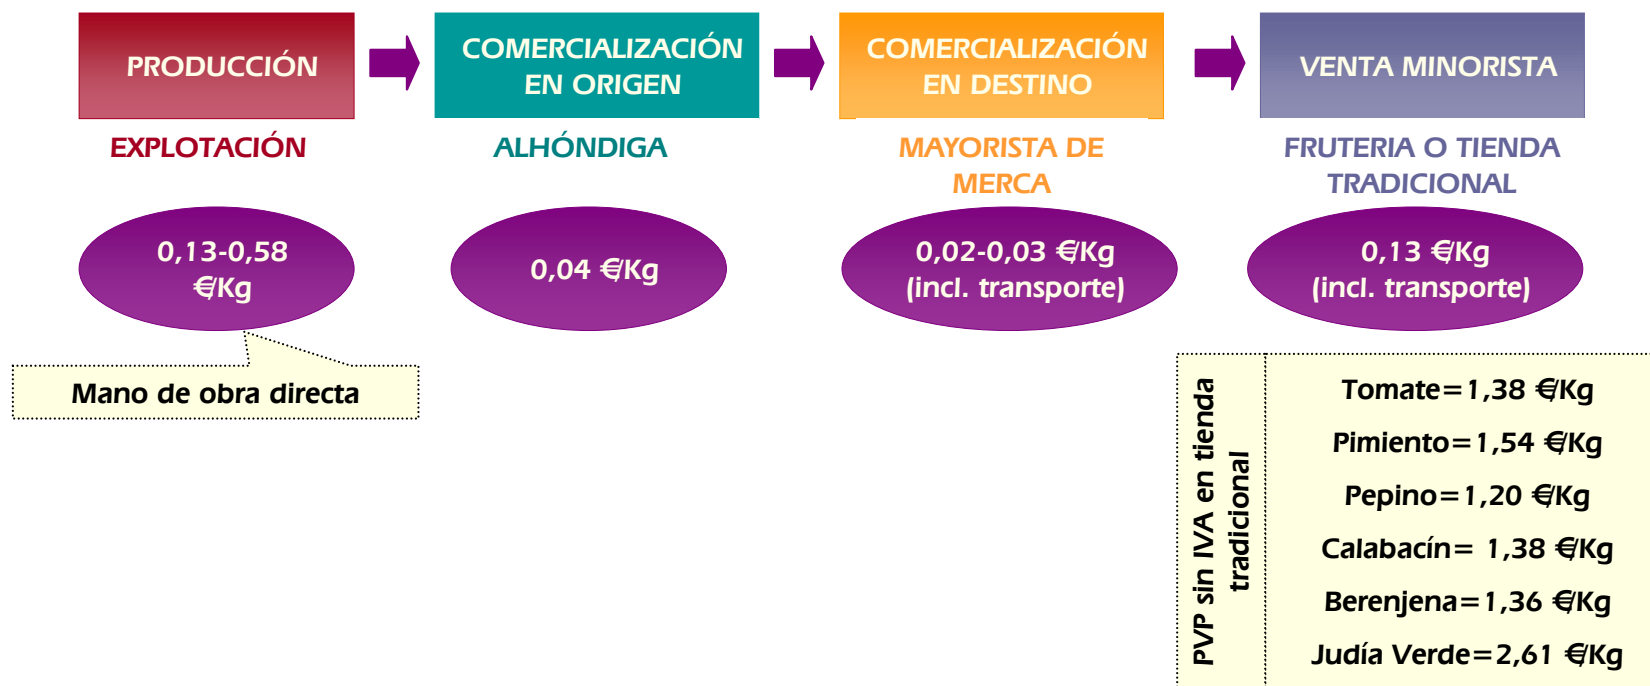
PRODUCCIÓN

COMERCIALIZACIÓN EN ORIGEN

COMERCIALIZACIÓN EN DESTINO

VENTA MINORISTA

EXPLOTACIÓN

ALHÓNDIGA

MAYORISTA DE MERCA

FRUTERIA O TIENDA TRADICIONAL

0,13-0,58 €/Kg

0,04 €/Kg

0,02-0,03 €/Kg (incl. transporte)

0,13 €/Kg (incl. transporte)

Mano de obra directa

PVP sin IVA en tienda tradicional

Tomate=1,38 €/Kg

Pimiento=1,54 €/Kg

Pepino=1,20 €/Kg

Calabacín= 1,38 €/Kg

Berenjena=1,36 €/Kg

Judía Verde=2,61 €/Kg